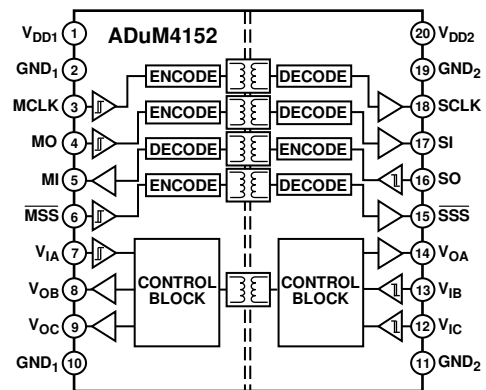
ADuM4152

$V_{DD1}$ 1
$GND_1$ 2
MCLK 3
MO 4
MI 5
$\overline{MSS}$ 6
$V_{IA}$ 7
$V_{OB}$ 8
$V_{OC}$ 9
$GND_1$ 10

ENCODE
ENCODE
DECODE
ENCODE
CONTROL BLOCK

DECODE
DECODE
ENCODE
DECODE
CONTROL BLOCK

20 $V_{DD2}$
19 $GND_2$
18 SCLK
17 SI
16 SO
15 $\overline{SSS}$
14 $V_{OA}$
13 $V_{IB}$
12 $V_{IC}$
11 $GND_2$